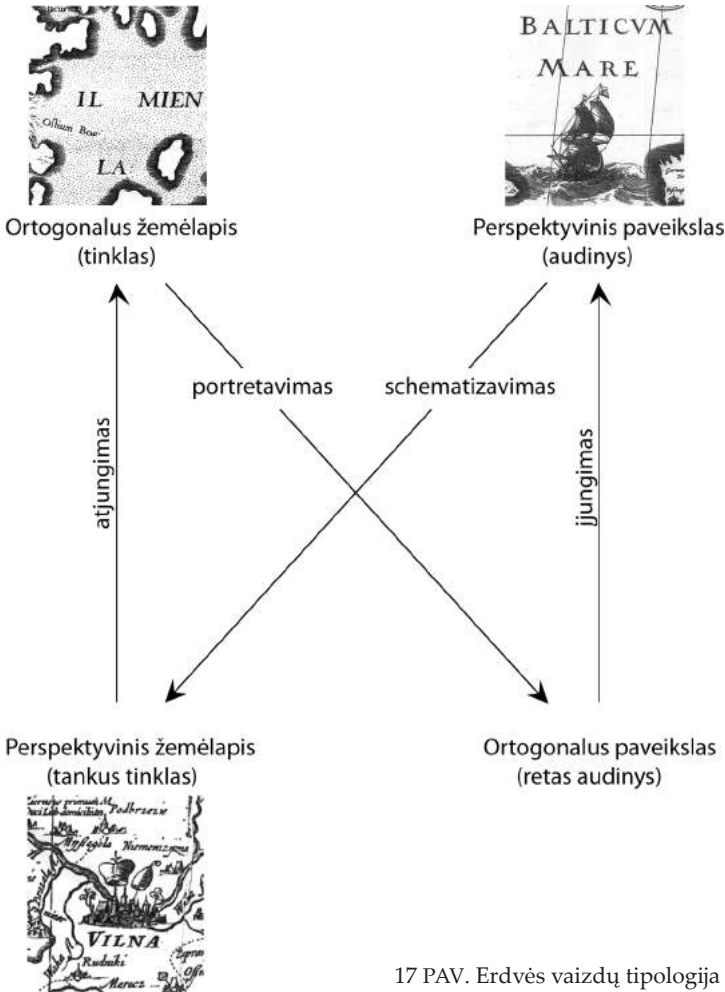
IL MIEN
LA

BALTICVM MARE

Ortogonalus žemėlapis (tinklas)

Perspektyvinis paveikslas (audinys)

portretavimas

schematizavimas

atjungimas

įjungimas

Perspektyvinis žemėlapis (tankus tinklas)

Ortogonalus paveikslas (retas audinys)

Podbrzezie
Niemenczyna
VILNA
Rudniki

17 PAV. Erdvės vaizdų tipologija